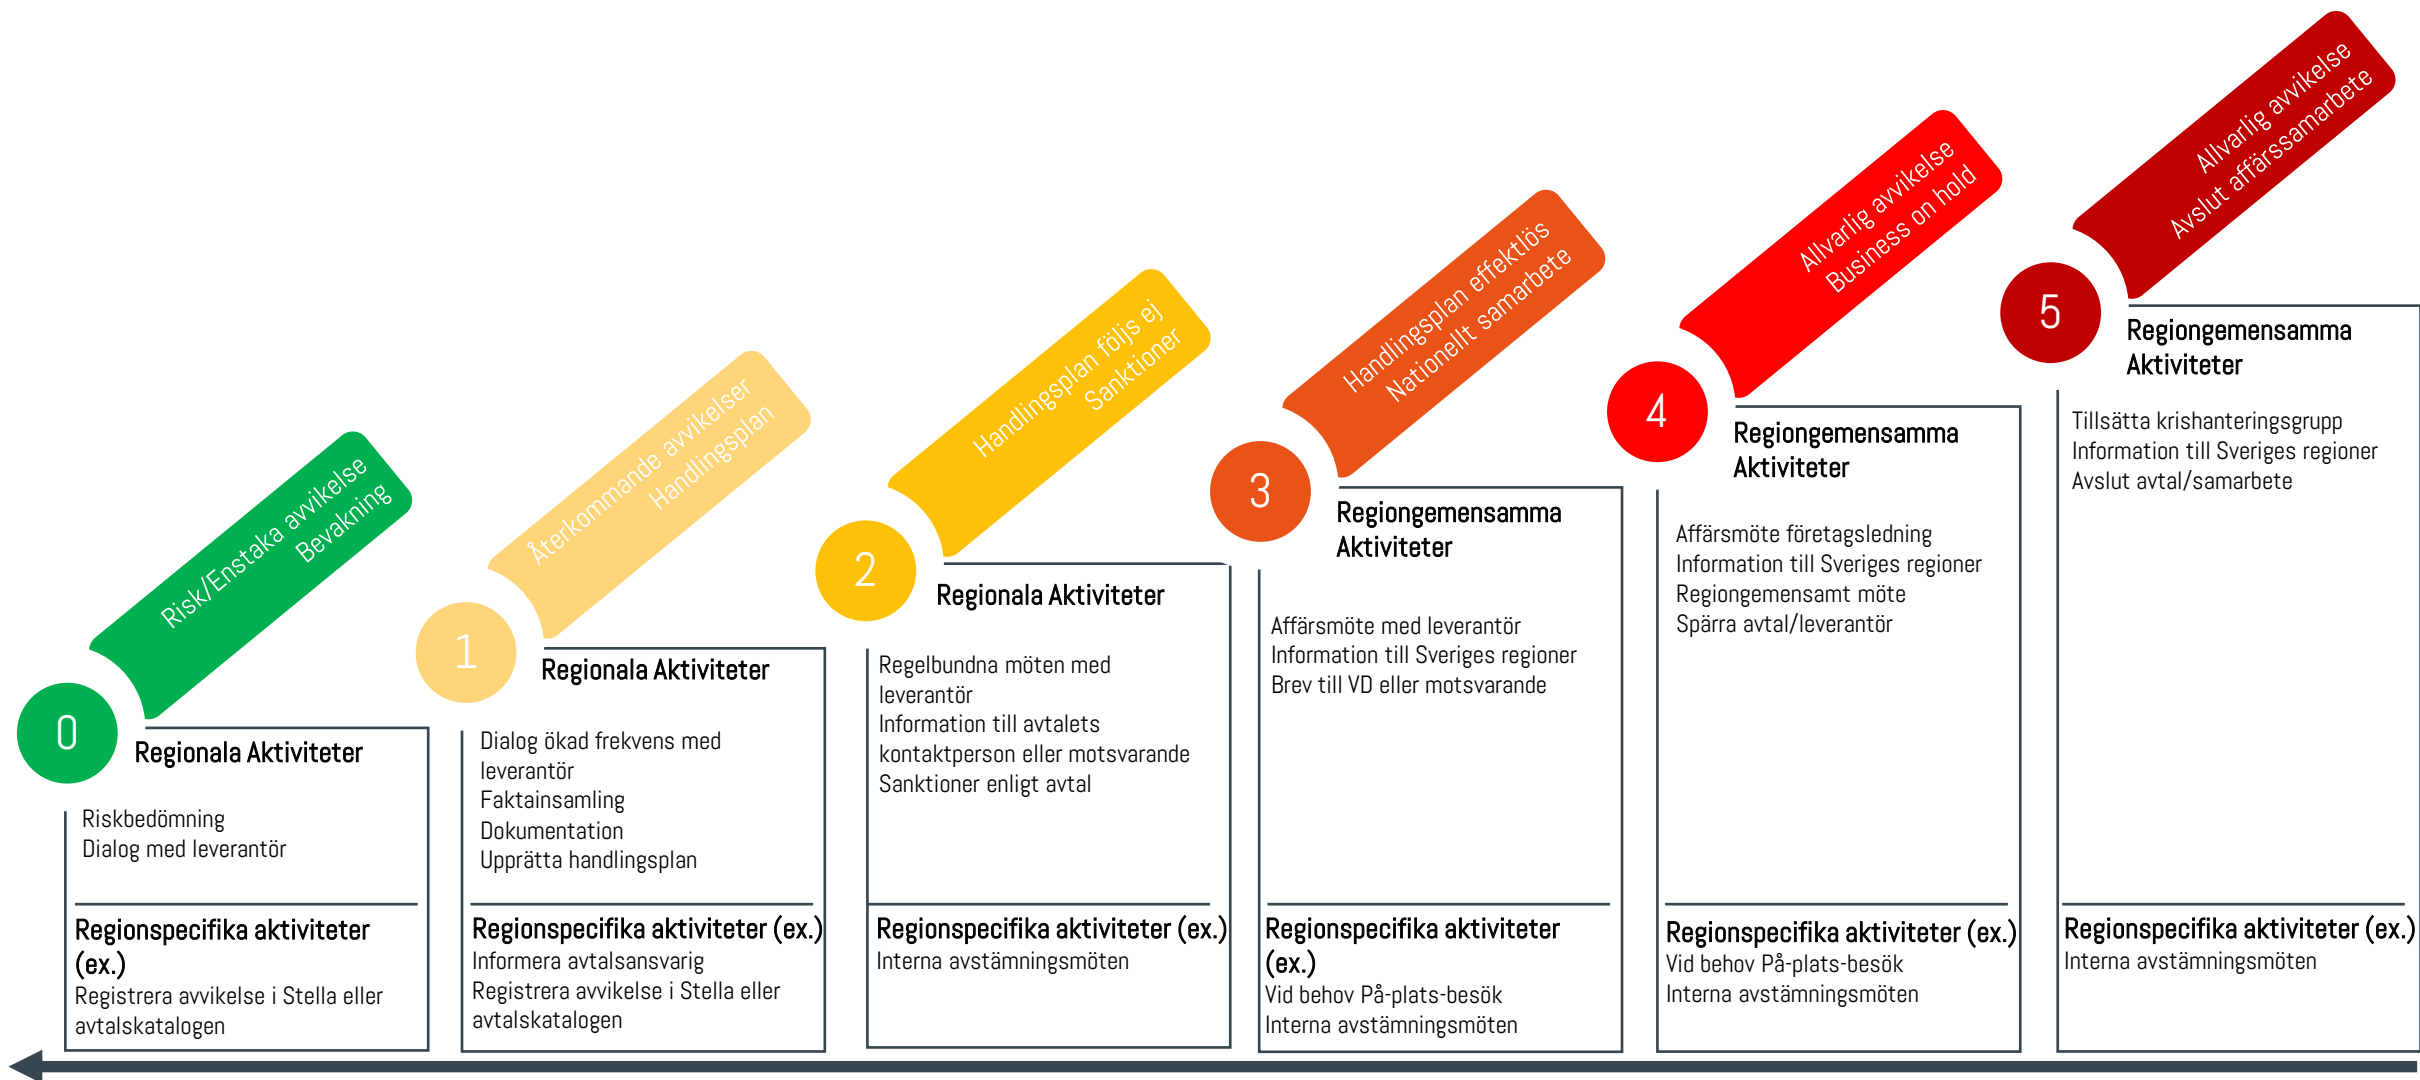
Risk/Enstaka avvikelse
Bevakning

0

Regionala Aktiviteter

Riskbedömning
Dialog med leverantör

Regionspecifika aktiviteter (ex.)
Registrera avvikelse i Stella eller avtalskatalogen

Återkommande avvikelser
Handlingsplan

1

Regionala Aktiviteter

Dialog ökad frekvens med leverantör
Faktainsamling
Dokumentation
Upprätta handlingsplan

Regionspecifika aktiviteter (ex.)
Informera avtalsansvarig
Registrera avvikelse i Stella eller avtalskatalogen

Handlingsplan följs ej
Sanktioner

2

Regionala Aktiviteter

Regelbundna möten med leverantör
Information till avtalets kontaktperson eller motsvarande
Sanktioner enligt avtal

Regionspecifika aktiviteter (ex.)
Interna avstämningsmöten

Handlingsplan effektlös
Nationellt samarbete

3

Regiongemensamma Aktiviteter

Affärsmöte med leverantör
Information till Sveriges regioner
Brev till VD eller motsvarande

Regionspecifika aktiviteter (ex.)
Vid behov På-plats-besök
Interna avstämningsmöten

Allvarlig avvikelse
Business on hold

4

Regiongemensamma Aktiviteter

Affärsmöte företagsledning
Information till Sveriges regioner
Regiongemensamt möte
Spärra avtal/leverantör

Regionspecifika aktiviteter (ex.)
Vid behov På-plats-besök
Interna avstämningsmöten

Allvarlig avvikelse
Avslut affärssamarbete

5

Regiongemensamma Aktiviteter

Tillsätta krishanteringsgrupp
Information till Sveriges regioner
Avslut avtal/samarbete

Regionspecifika aktiviteter (ex.)
Interna avstämningsmöten